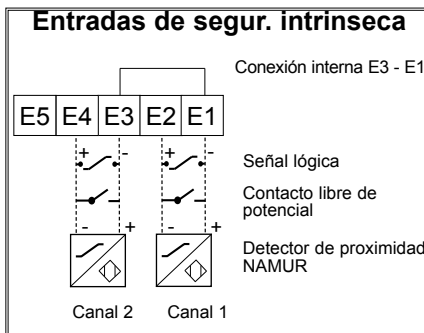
Entradas de segur. intrinseca

Conexión interna E3 - E1

| E5 | E4 | E3 | E2 | E1 |
|---|---|---|---|---|

+ - + -

Señal lógica

Contacto libre de potencial

- + - +

Detector de proximidad NAMUR

Canal 2 Canal 1